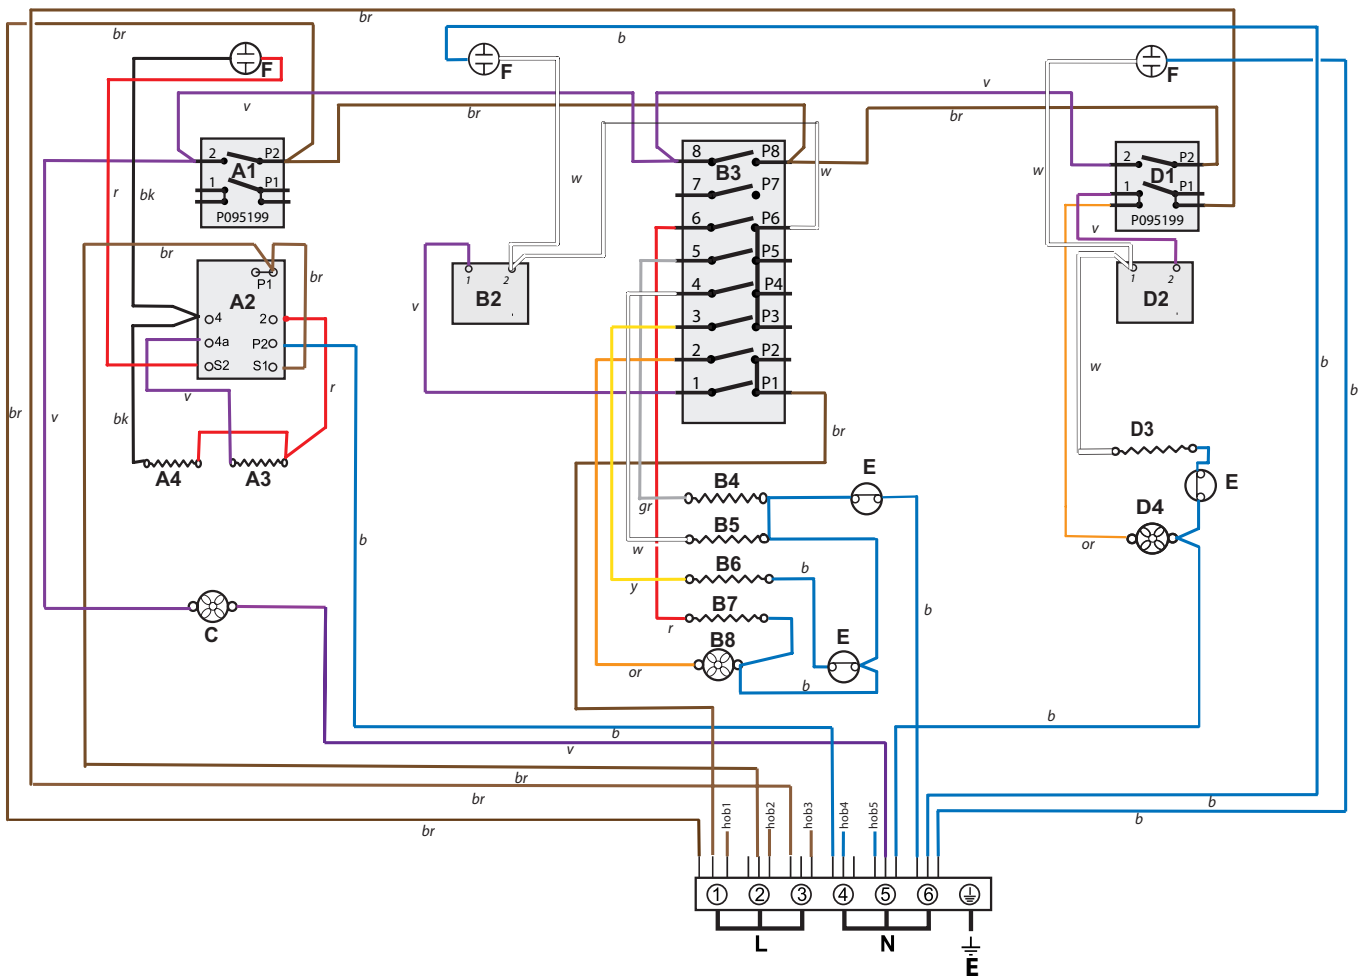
br
br
b
F
F
F
v
v
br
br
2 P2
A1
1 P1
P095199
r bk
8 P8
B3
7 P7
6 P6
5 P5
4 P4
3 P3
2 P2
1 P1
w
w
w
2 P2
D1
1 P1
P095199
v
br
P1
A2
O4 2O
O4a P2O
OS2 S1O
br
1 2
B2
v
1 2
D2
br
v
v
bk
A4 A3
r
w
D3
E
br
B4
E
D4
gr
B5
w
or
B6
y
b
B7
r
E
B8
or
b
b
b
C
b
b
b
v
br
br
br
b
b
b
hob1 hob2 hob3 hob4 hob5
① ② ③ ④ ⑤ ⑥ ⏚
L N E